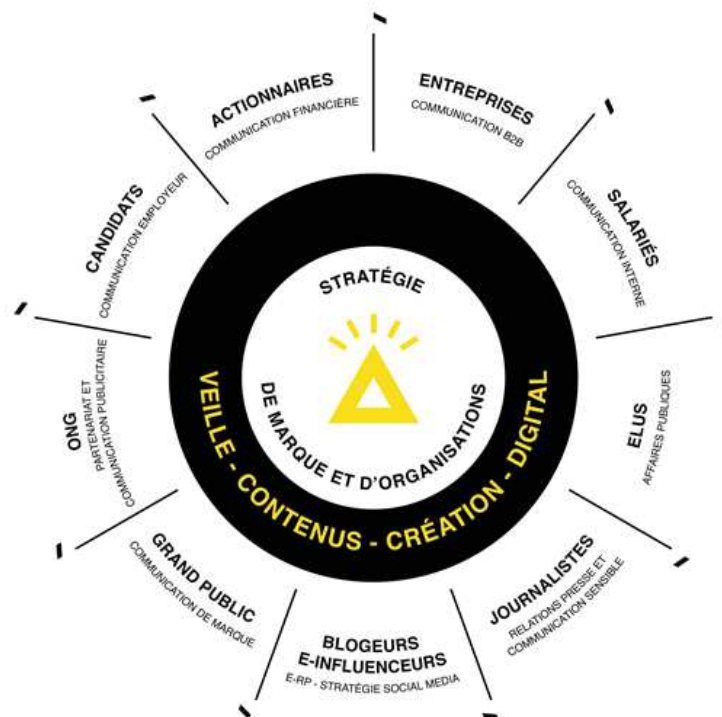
ACTIONNAIRES
COMMUNICATION FINANCIÈRE

ENTREPRISES
COMMUNICATION B2B

SALARIÉS
COMMUNICATION INTERNE

ELUS
AFFAIRES PUBLIQUES

JOURNALISTES
RELATIONS PRESSE ET COMMUNICATION SENSIBLE

BLOGEURS E-INFLUENCEURS
E-RP - STRATÉGIE SOCIAL MEDIA

GRAND PUBLIC
COMMUNICATION DE MARQUE

ONG
PARTENARIAT ET COMMUNICATION PUBLICITAIRE

CANDIDATS
COMMUNICATION EMPLOYEUR

STRATÉGIE
DE MARQUE ET D'ORGANISATIONS

VEILLE - CONTENUS - CRÉATION - DIGITAL